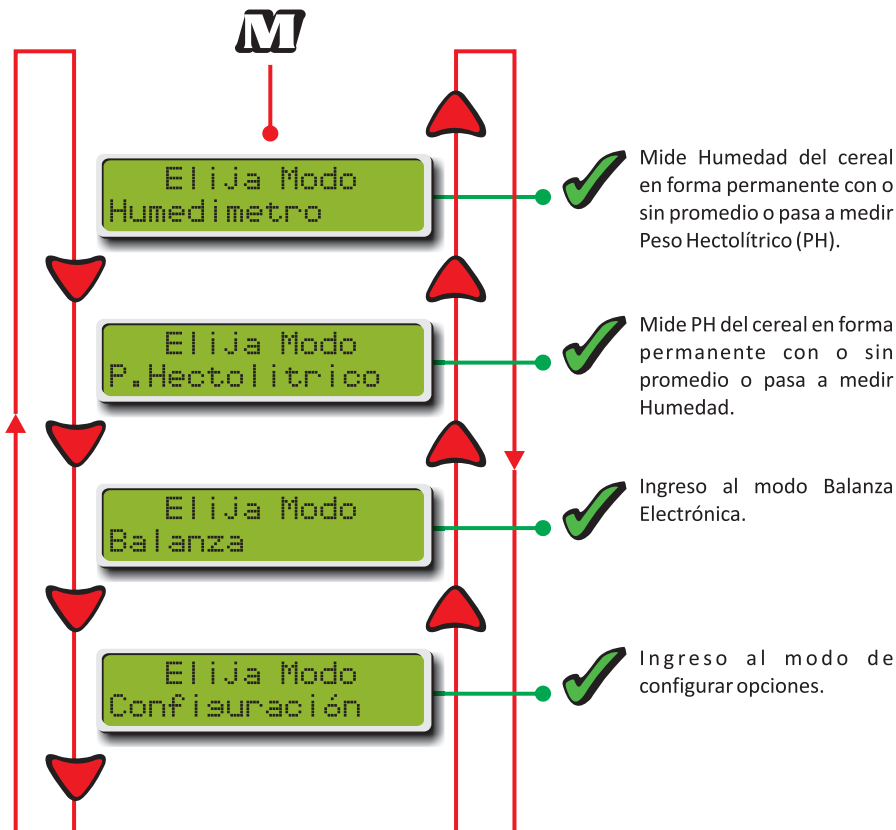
M

Elija Modo
Humedimetro

Mide Humedad del cereal en forma permanente con o sin promedio o pasa a medir Peso Hectolítrico (PH).

Elija Modo
P.Hectolitrico

Mide PH del cereal en forma permanente con o sin promedio o pasa a medir Humedad.

Elija Modo
Balanza

Ingreso al modo Balanza Electrónica.

Elija Modo
Configuración

Ingreso al modo de configurar opciones.